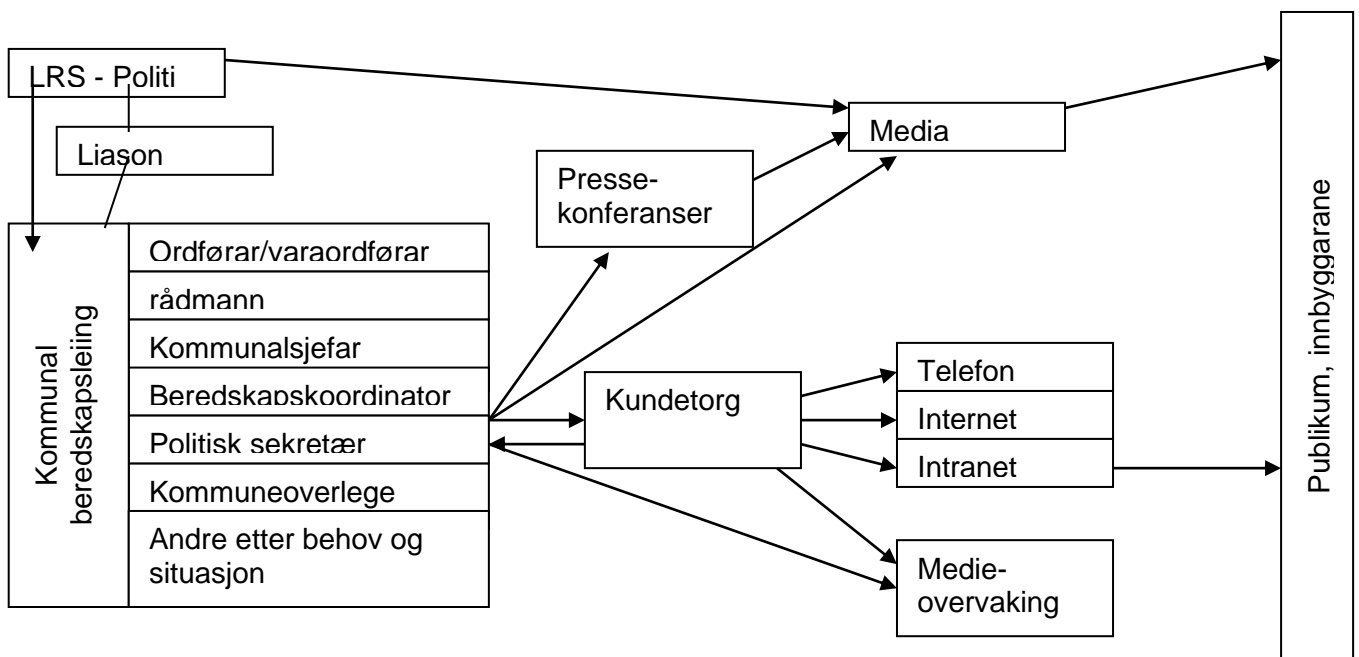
LRS - Politi

Liason

Media

Presse-konferanser

Kommunal beredskapsleing

Ordførar/varaordførar

rådmann

Kommunalsjefar

Beredskapskoordinator

Politisk sekretær

Kommuneoverlege

Andre etter behov og situasjon

Kundetorg

Telefon

Internet

Intranet

Medie-overvaking

Publikum, innbyggarane